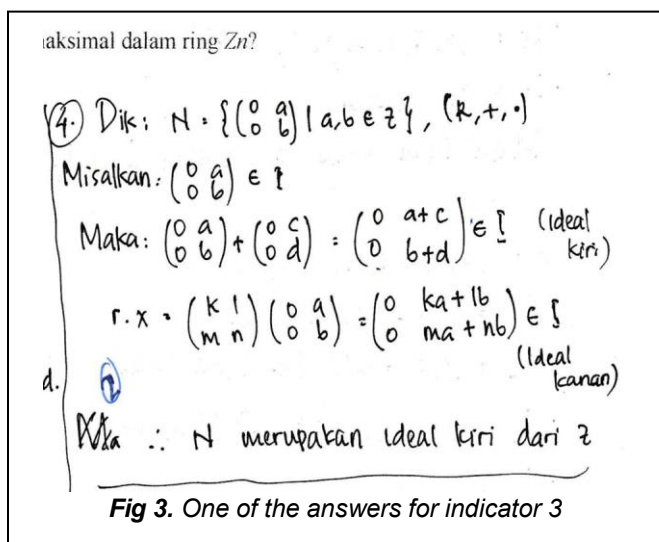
aksimal dalam ring $Zn$?

4. Dik: $N = \{\begin{pmatrix} 0 & a \\ 0 & b \end{pmatrix} | a, b \in z\}$, $(R, +, \cdot)$

Misalkan: $\begin{pmatrix} 0 & a \\ 0 & b \end{pmatrix} \in I$

Maka: $\begin{pmatrix} 0 & a \\ 0 & b \end{pmatrix} + \begin{pmatrix} 0 & c \\ 0 & d \end{pmatrix} = \begin{pmatrix} 0 & a+c \\ 0 & b+d \end{pmatrix} \in I$ (Ideal kiri)

$r \cdot x = \begin{pmatrix} k & l \\ m & n \end{pmatrix} \begin{pmatrix} 0 & a \\ 0 & b \end{pmatrix} = \begin{pmatrix} 0 & ka + lb \\ 0 & ma + nb \end{pmatrix} \in I$ (Ideal kanan)

d.

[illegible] $\therefore$ N merupakan ideal kiri dari z

Fig 3. One of the answers for indicator 3